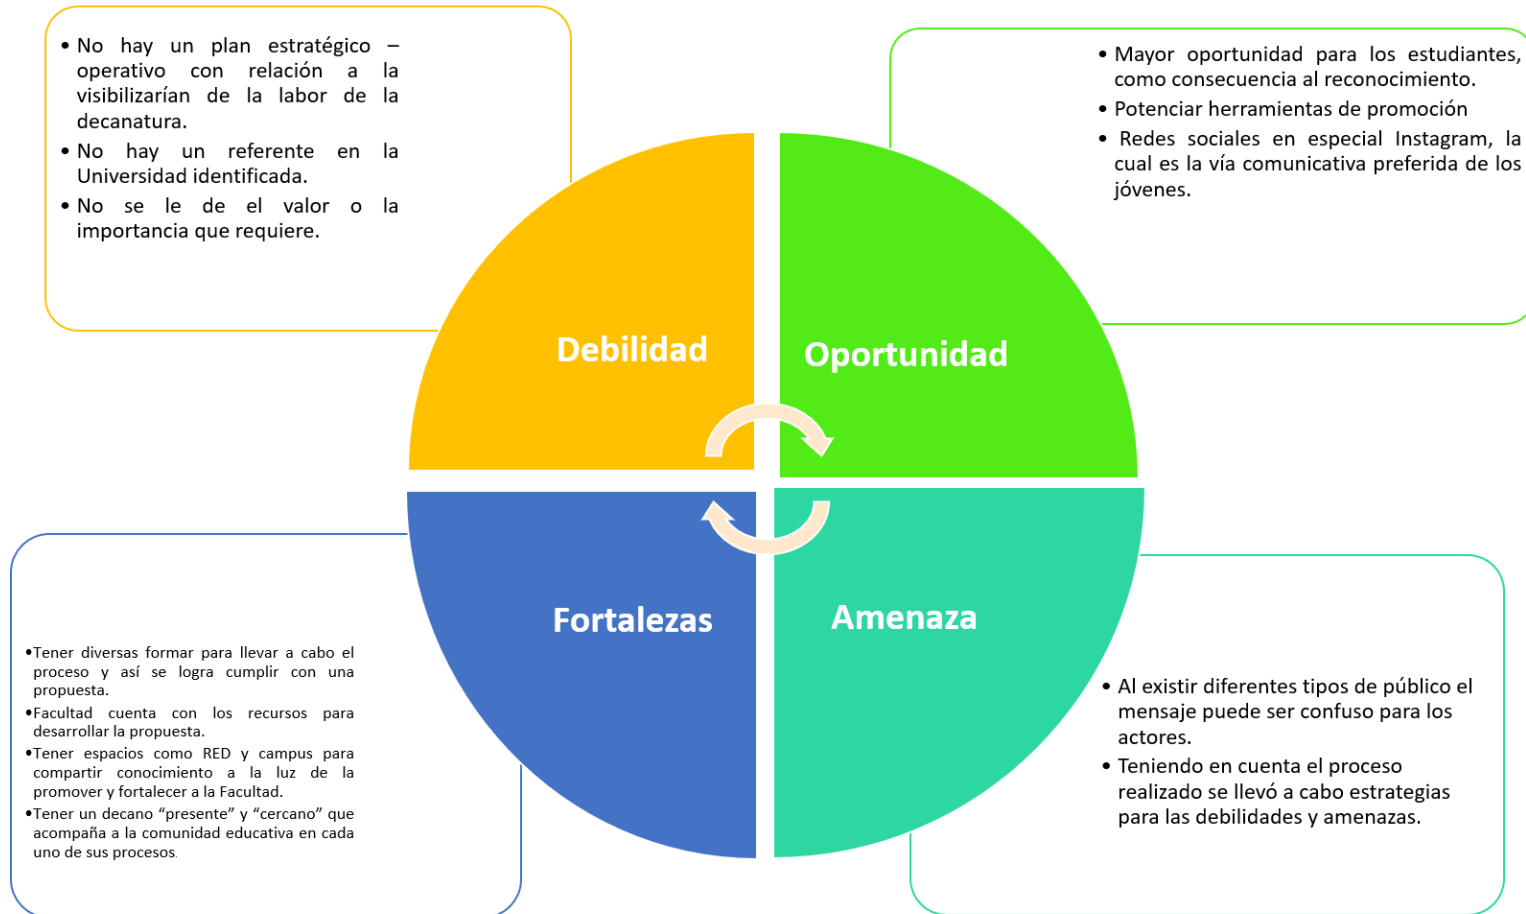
• No hay un plan estratégico – operativo con relación a la visibilizarían de la labor de la decanatura.
• No hay un referente en la Universidad identificada.
• No se le de el valor o la importancia que requiere.

• Mayor oportunidad para los estudiantes, como consecuencia al reconocimiento.
• Potenciar herramientas de promoción
• Redes sociales en especial Instagram, la cual es la vía comunicativa preferida de los jóvenes.

Debilidad

Oportunidad

Fortalezas

Amenaza

•Tener diversas formar para llevar a cabo el proceso y así se logra cumplir con una propuesta.
•Facultad cuenta con los recursos para desarrollar la propuesta.
•Tener espacios como RED y campus para compartir conocimiento a la luz de la promover y fortalecer a la Facultad.
•Tener un decano “presente” y “cercano” que acompaña a la comunidad educativa en cada uno de sus procesos.

• Al existir diferentes tipos de público el mensaje puede ser confuso para los actores.
• Teniendo en cuenta el proceso realizado se llevó a cabo estrategias para las debilidades y amenazas.